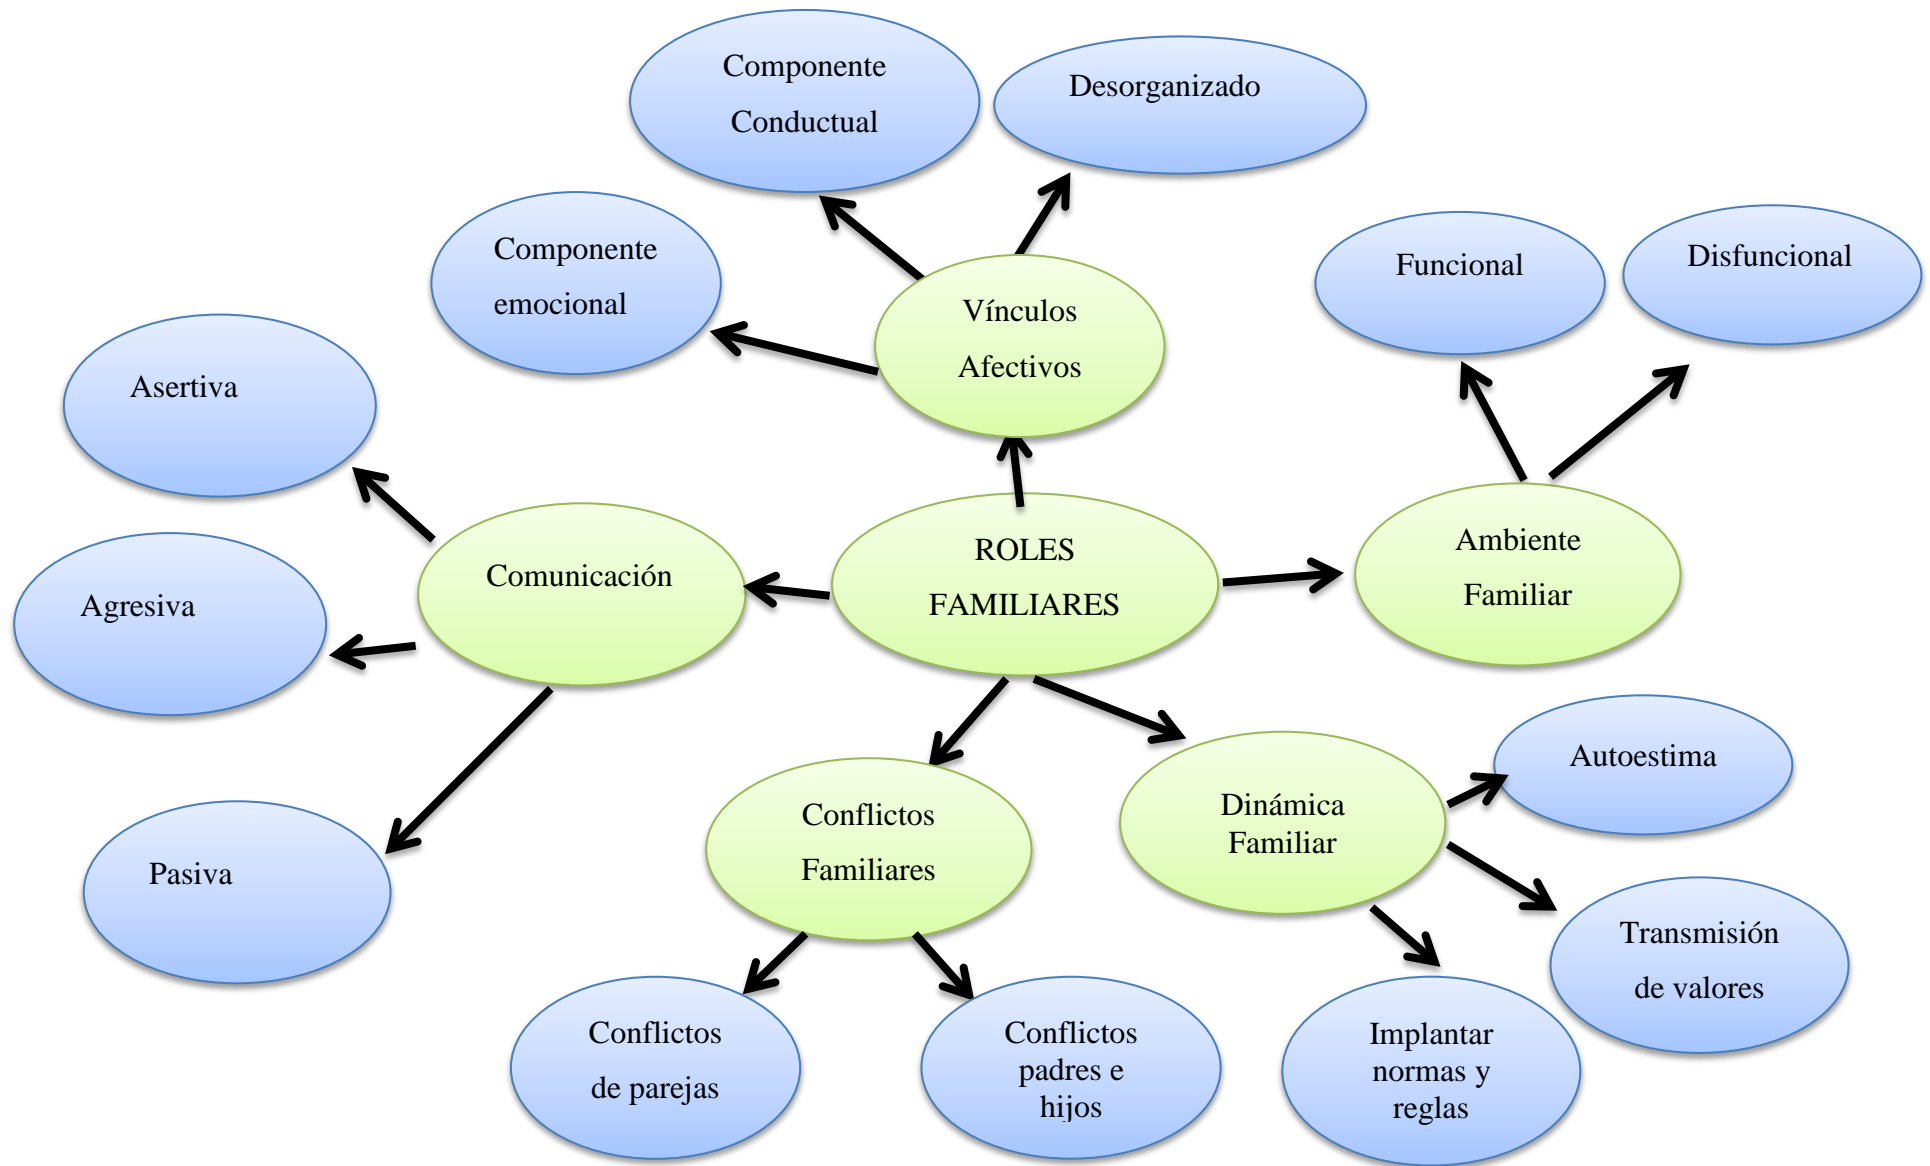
ROLES FAMILIARES

Vínculos Afectivos

Componente Conductual

Desorganizado

Componente emocional

Ambiente Familiar

Funcional

Disfuncional

Comunicación

Asertiva

Agresiva

Pasiva

Conflictos Familiares

Conflictos de parejas

Conflictos padres e hijos

Dinámica Familiar

Autoestima

Transmisión de valores

Implantar normas y reglas